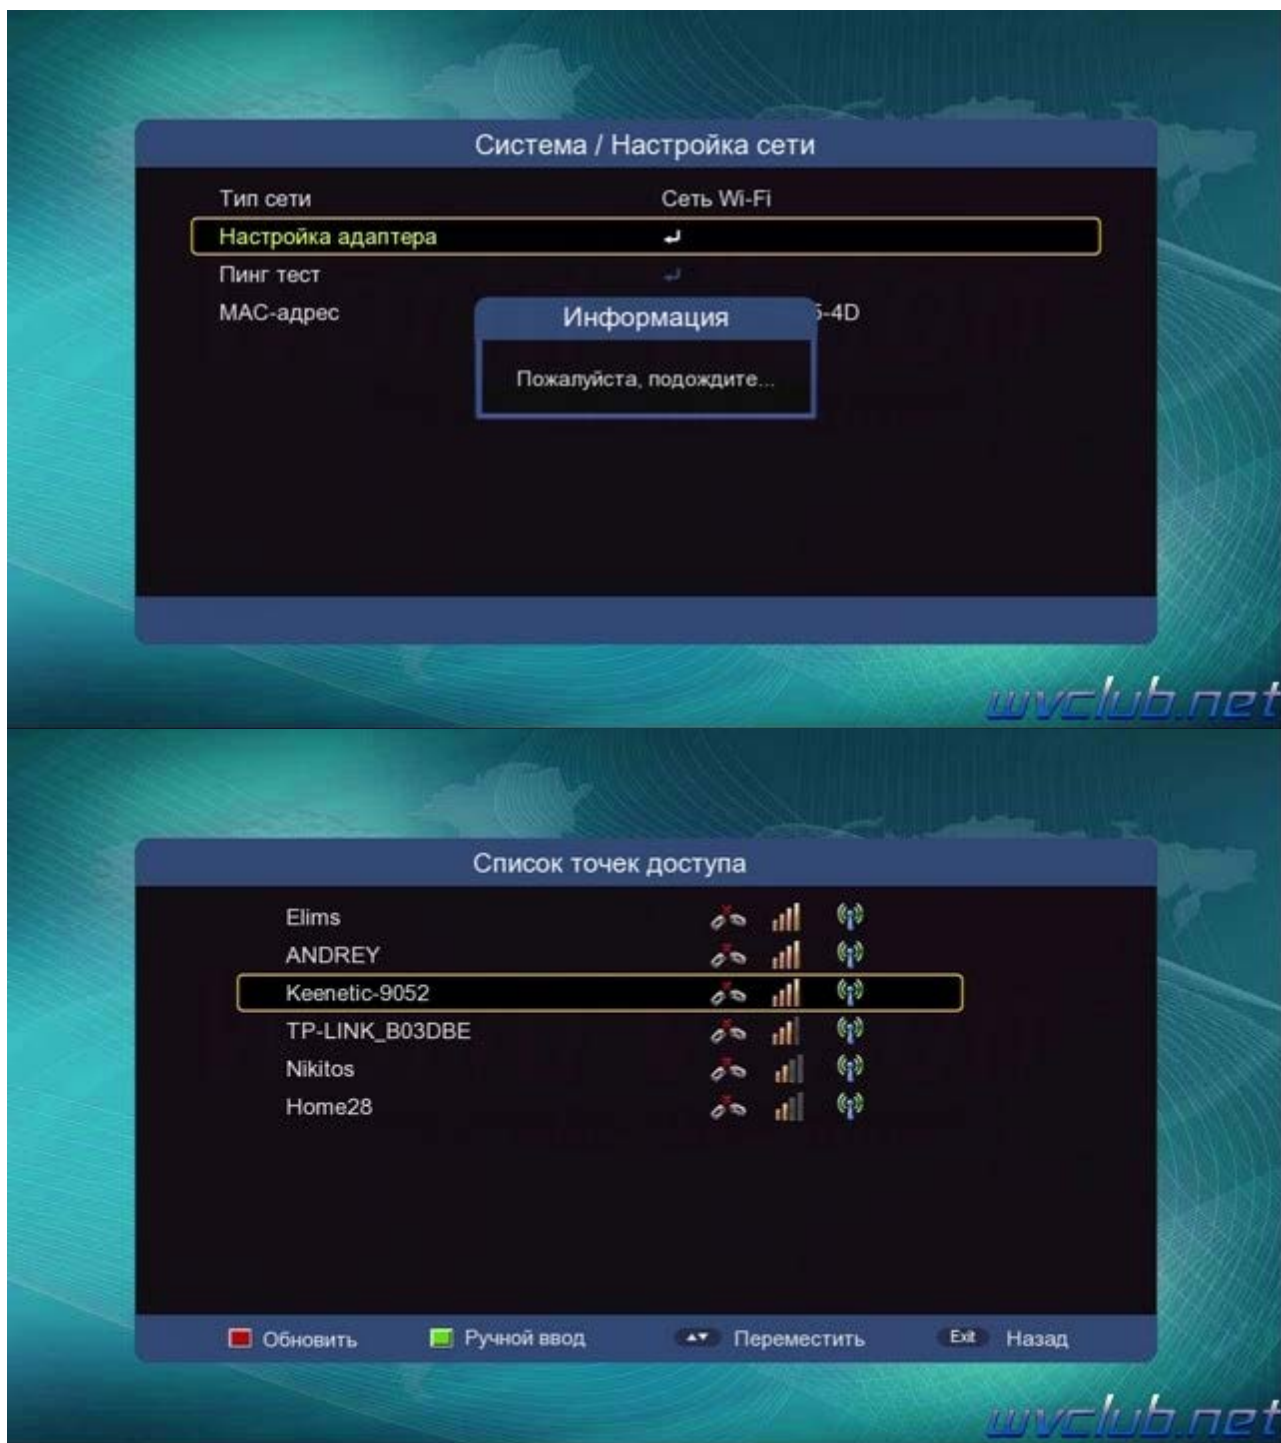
Система / Настройка сети

Тип сети Сеть Wi-Fi
Настройка адаптера
Пинг тест
MAC-адрес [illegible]-4D

Информация

Пожалуйста, подождите...

wvclub.net

Список точек доступа

Elims
ANDREY
Keenetic-9052
TP-LINK_B03DBE
Nikitos
Home28

Обновить Ручной ввод Переместить Exit Назад

wvclub.net